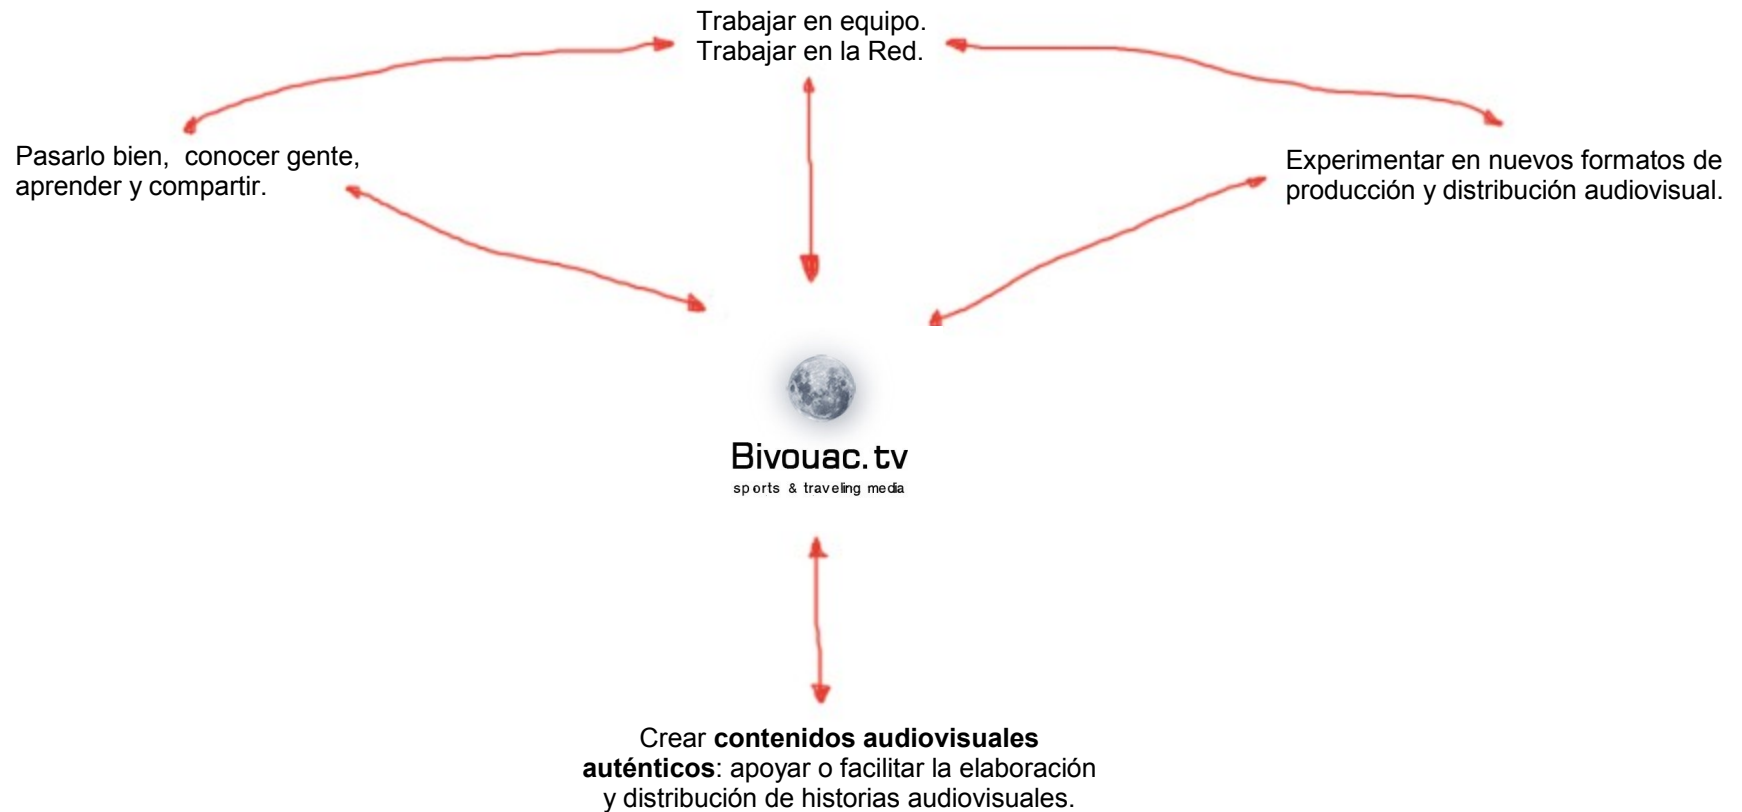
Trabajar en equipo.
Trabajar en la Red.

Pasarlo bien, conocer gente, aprender y compartir.

Experimentar en nuevos formatos de producción y distribución audiovisual.

Bivouac.tv
sports & traveling media

Crear **contenidos audiovisuales auténticos**: apoyar o facilitar la elaboración y distribución de historias audiovisuales.